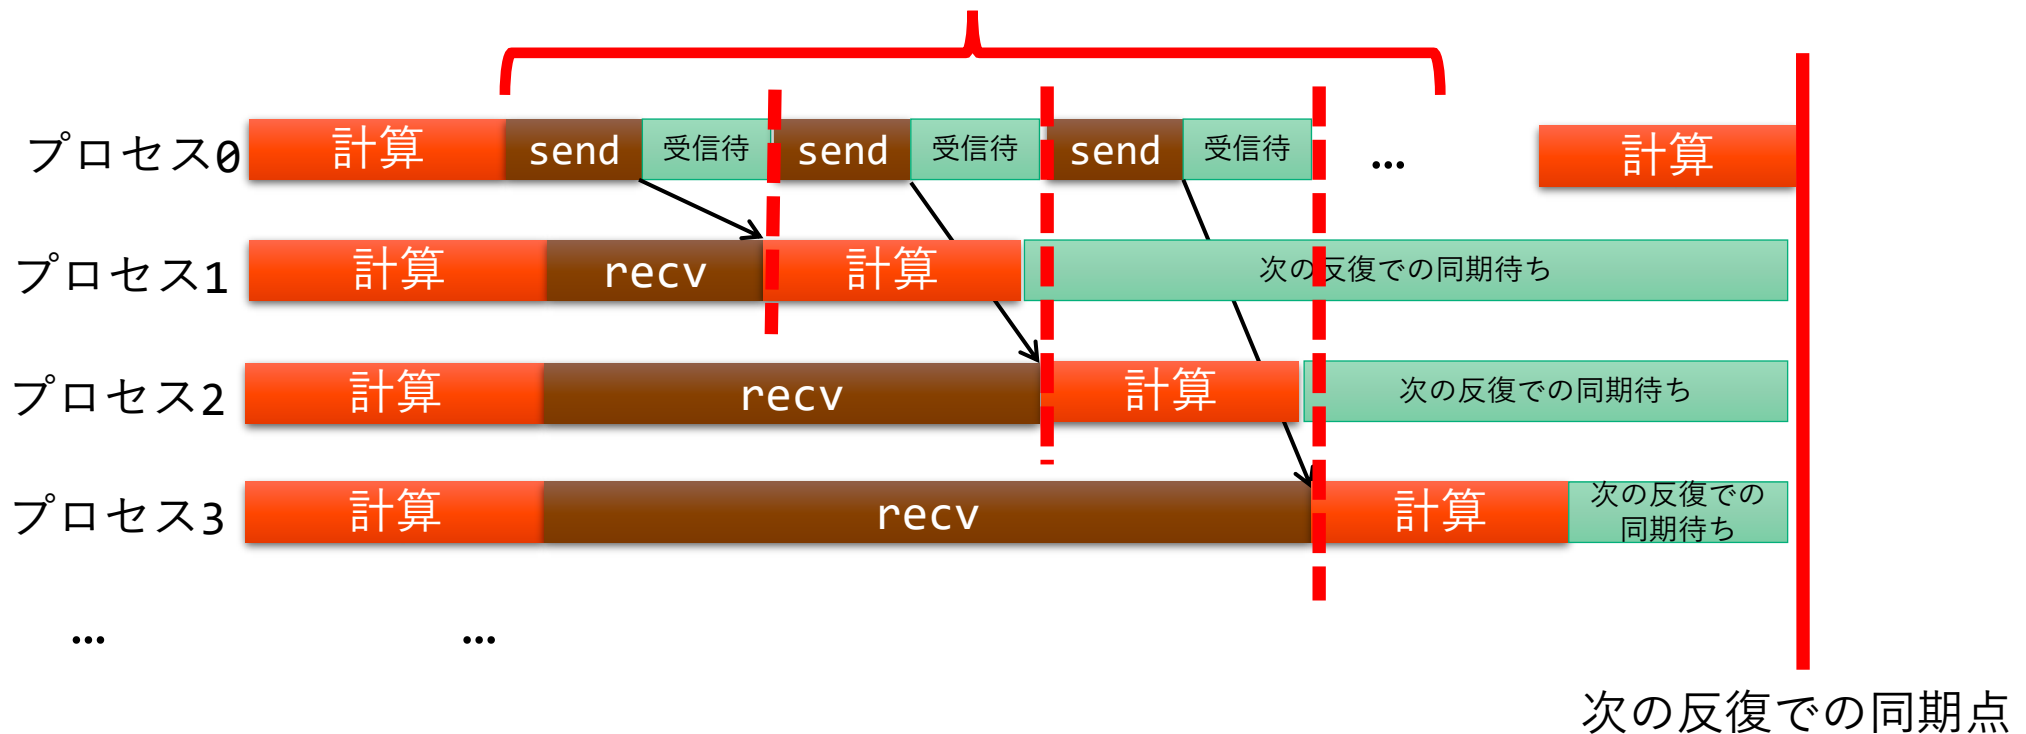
プロセス0 計算 send 受信待 send 受信待 send 受信待 … 計算

プロセス1 計算 recv 計算 次の反復での同期待ち

プロセス2 計算 recv 計算 次の反復での同期待ち

プロセス3 計算 recv 計算 次の反復での同期待ち

… …

次の反復での同期点